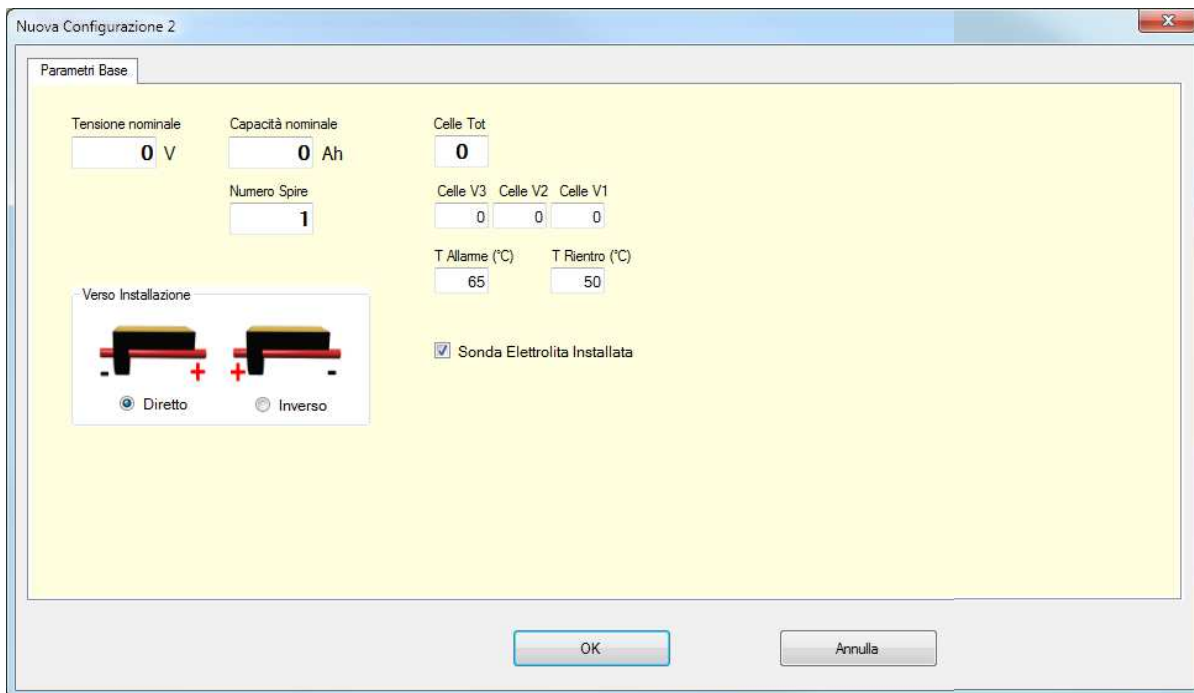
Nuova Configurazione 2

Parametri Base

Tensione nominale
0 V

Capacità nominale
0 Ah

Numero Spire
1

Celle Tot
0

Celle V3 Celle V2 Celle V1
0 0 0

T Allarme (°C)
65

T Rientro (°C)
50

Verso Installazione
- +
+ -
Diretto
Inverso

Sonda Elettrolita Installata

OK

Annulla